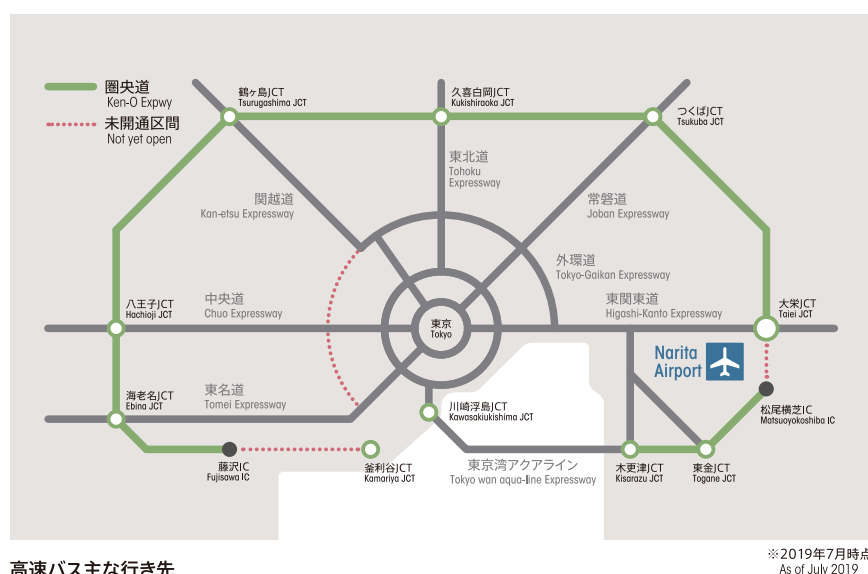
圏央道
Ken-O Expwy
未開通区間
Not yet open

鶴ヶ島JCT
Tsurugashima JCT
久喜白岡JCT
Kukishiraoka JCT
つくばJCT
Tsukuba JCT

東北道
Tohoku Expressway
関越道
Kan-etsu Expressway
常磐道
Joban Expressway
外環道
Tokyo-Gaikan Expressway
中央道
Chuo Expressway
東関東道
Higashi-Kanto Expressway
八王子JCT
Hachioji JCT
大栄JCT
Taiei JCT
東京
Tokyo
Narita Airport
東名道
Tomei Expressway
海老名JCT
Ebina JCT
川崎浮島JCT
Kawasakiukishima JCT
松尾横芝IC
Matsuoyokoshiba IC
藤沢IC
Fujisawa IC
釜利谷JCT
Kamariya JCT
東京湾アクアライン
Tokyo wan aqua-line Expressway
木更津JCT
Kisarazu JCT
東金JCT
Togane JCT

※2019年7月時点
As of July 2019
高速バス主な行き先